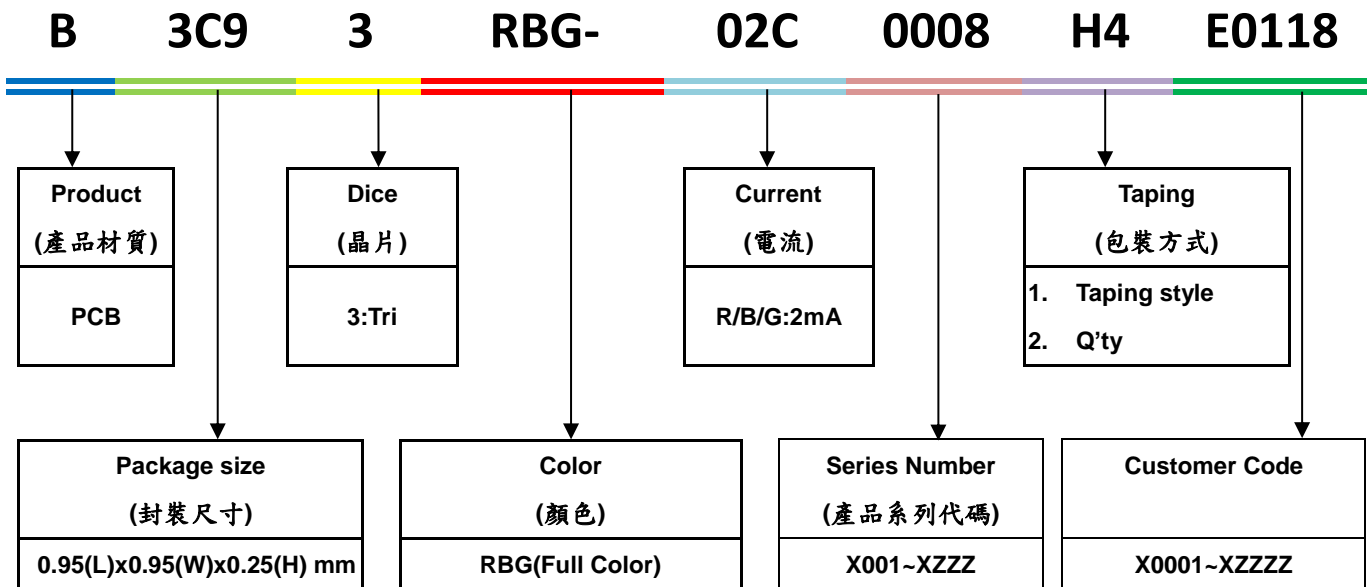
B 3C9 3 RBG- 02C 0008 H4 E0118

Product
(產品材質)
PCB

Dice
(晶片)
3:Tri

Current
(電流)
R/B/G:2mA

Taping
(包裝方式)
1. Taping style
2. Q'ty

Package size
(封裝尺寸)
0.95(L)x0.95(W)x0.25(H) mm

Color
(顏色)
RBG(Full Color)

Series Number
(產品系列代碼)
X001~XZZZ

Customer Code
X0001~XZZZZ